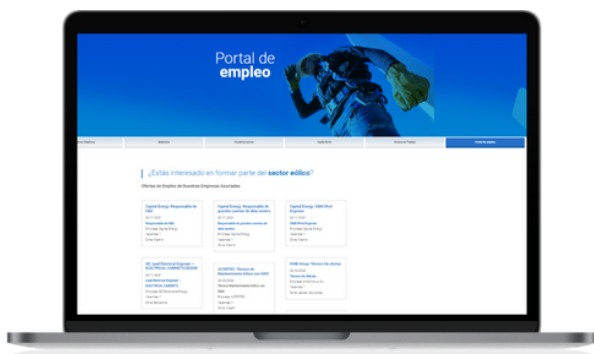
Portal de
empleo

¿Estás interesado en formar parte del sector eólico?

Ofertas de Empleo de Nuestras Empresas Asociadas

Capital Energy: Responsable de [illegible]

Capital Energy: Responsable de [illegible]

Capital Energy: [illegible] Engineer

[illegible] Electrical Engineer – ELECTRICAL CABINETS

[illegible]: Técnico de Mantenimiento Eólico con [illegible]

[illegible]: Técnico De Ofertas

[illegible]